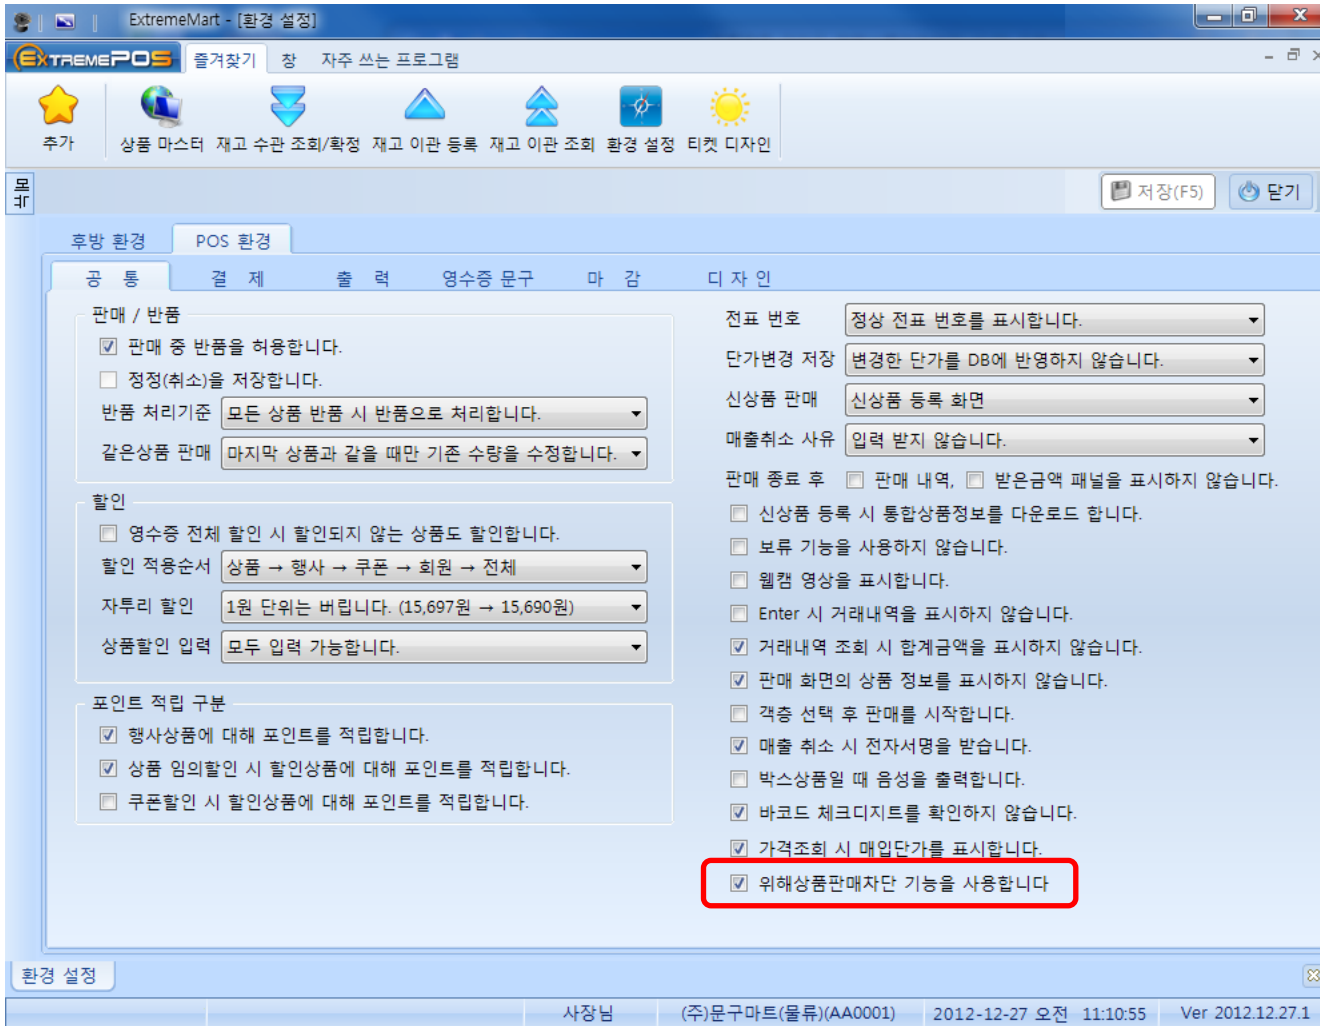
ExtremeMart - [환경 설정]

ExtremePOS 즐겨찾기 창 자주 쓰는 프로그램

추가 상품 마스터 재고 수관 조회/확정 재고 이관 등록 재고 이관 조회 환경 설정 티켓 디자인

목록

저장(F5) 닫기

후방 환경 POS 환경

공 통 결 제 출 력 영수증 문구 마 감 디 자 인

판매 / 반품
☑ 판매 중 반품을 허용합니다.
☐ 정정(취소)을 저장합니다.
반품 처리기준 모든 상품 반품 시 반품으로 처리합니다.
같은상품 판매 마지막 상품과 같을 때만 기존 수량을 수정합니다.

할인
☐ 영수증 전체 할인 시 할인되지 않는 상품도 할인합니다.
할인 적용순서 상품 → 행사 → 쿠폰 → 회원 → 전체
자투리 할인 1원 단위는 버립니다. (15,697원 → 15,690원)
상품할인 입력 모두 입력 가능합니다.

포인트 적립 구분
☑ 행사상품에 대해 포인트를 적립합니다.
☑ 상품 임의할인 시 할인상품에 대해 포인트를 적립합니다.
☐ 쿠폰할인 시 할인상품에 대해 포인트를 적립합니다.

전표 번호 정상 전표 번호를 표시합니다.
단가변경 저장 변경한 단가를 DB에 반영하지 않습니다.
신상품 판매 신상품 등록 화면
매출취소 사유 입력 받지 않습니다.
판매 종료 후 ☐ 판매 내역, ☐ 받은금액 패널을 표시하지 않습니다.
☐ 신상품 등록 시 통합상품정보를 다운로드 합니다.
☐ 보류 기능을 사용하지 않습니다.
☐ 웹캠 영상을 표시합니다.
☐ Enter 시 거래내역을 표시하지 않습니다.
☑ 거래내역 조회 시 합계금액을 표시하지 않습니다.
☑ 판매 화면의 상품 정보를 표시하지 않습니다.
☐ 객층 선택 후 판매를 시작합니다.
☑ 매출 취소 시 전자서명을 받습니다.
☐ 박스상품일 때 음성을 출력합니다.
☑ 바코드 체크디지트를 확인하지 않습니다.
☑ 가격조회 시 매입단가를 표시합니다.
☑ 위해상품판매차단 기능을 사용합니다

환경 설정

사장님 (주)문구마트(물류)(AA0001) 2012-12-27 오전 11:10:55 Ver 2012.12.27.1